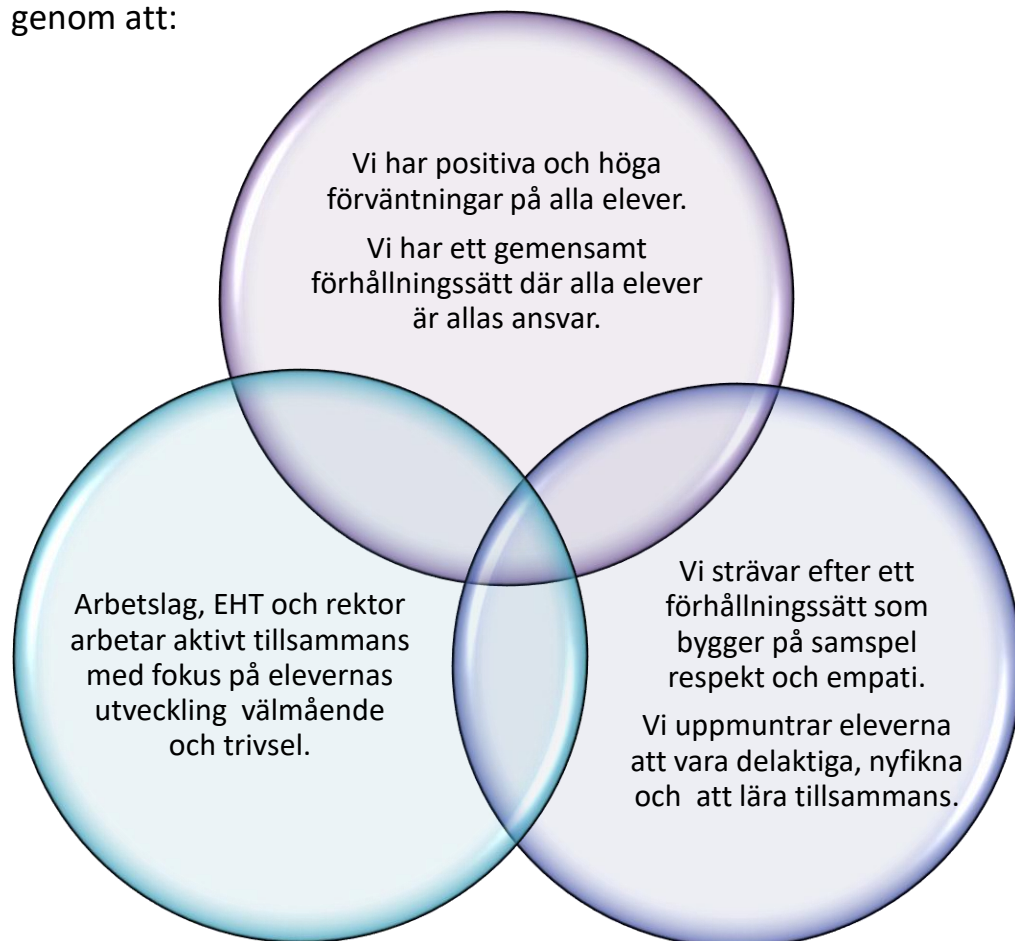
genom att:

Vi har positiva och höga förväntningar på alla elever.

Vi har ett gemensamt förhållningssätt där alla elever är allas ansvar.

Arbetslag, EHT och rektor arbetar aktivt tillsammans med fokus på elevernas utveckling välmående och trivsel.

Vi strävar efter ett förhållningssätt som bygger på samspel respekt och empati.

Vi uppmuntrar eleverna att vara delaktiga, nyfikna och att lära tillsammans.